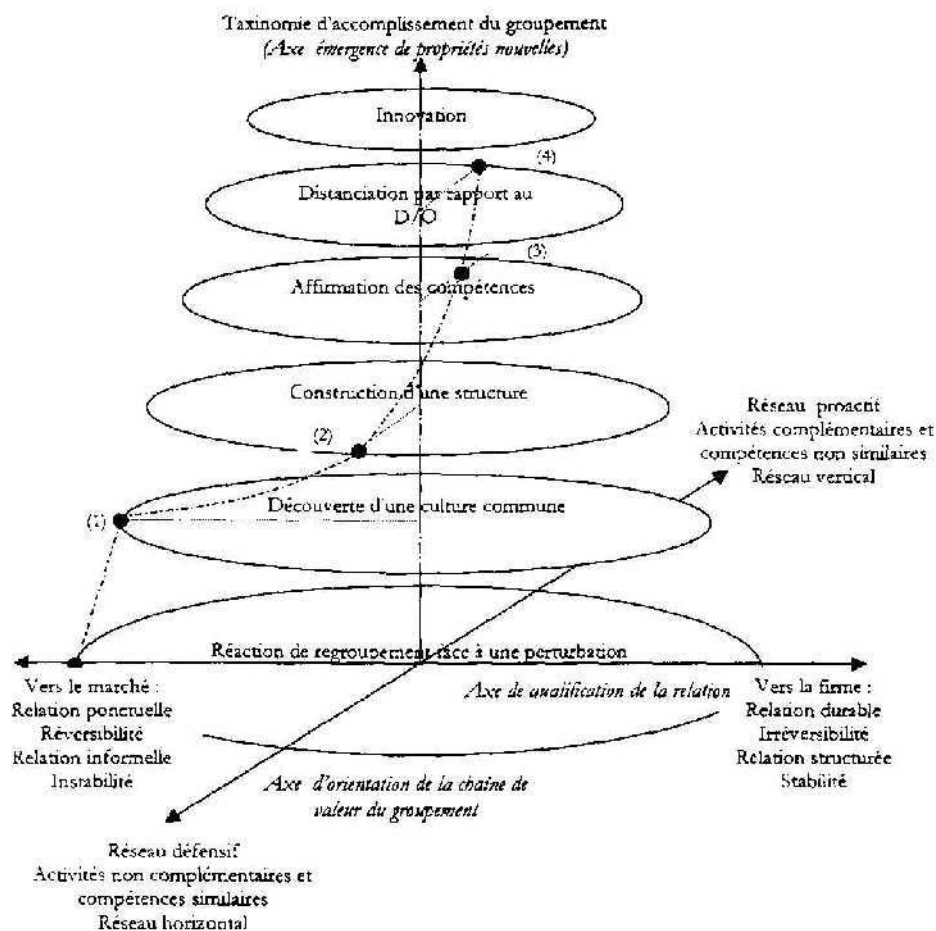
Taxinomie d'accomplissement du groupement
(Axe émergence de propriétés nouvelles)

Innovation

(4)

Distanciation par rapport au D/O

(3)

Affirmation des compétences

Construction d'une structure

Réseau proactif
Activités complémentaires et compétences non similaires
Réseau vertical

(2)

(1)

Découverte d'une culture commune

Réaction de regroupement face à une perturbation

Vers le marché :
Relation ponctuelle
Réversibilité
Relation informelle
Instabilité

Axe de qualification de la relation

Vers la firme :
Relation durable
Irréversibilité
Relation structurée
Stabilité

Axe d'orientation de la chaîne de valeur du groupement

Réseau défensif
Activités non complémentaires et compétences similaires
Réseau horizontal